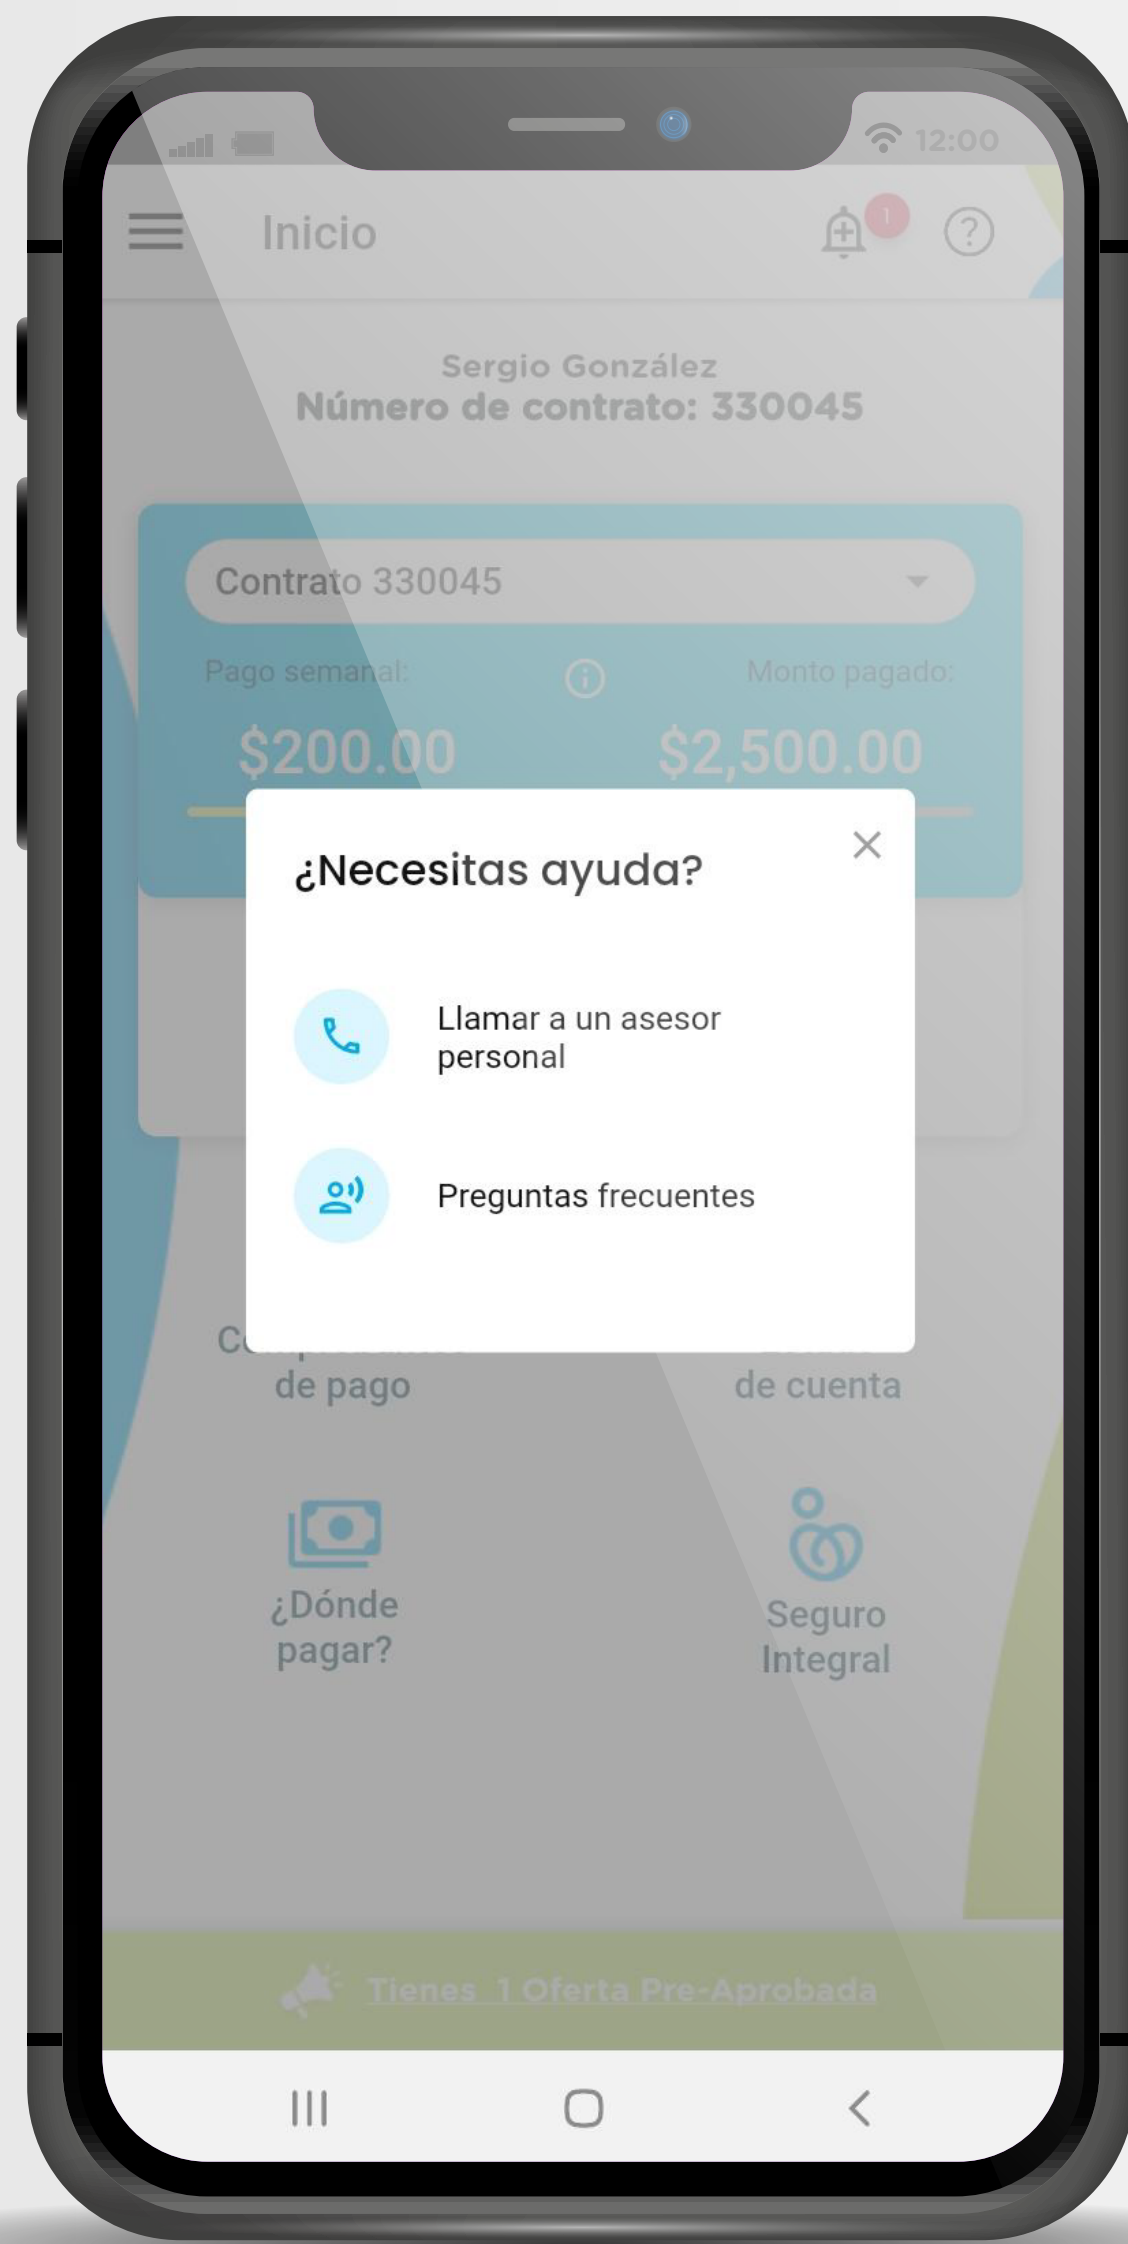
12:00

Inicio

1

Sergio González
Número de contrato: 330045

Contrato 330045

Pago semanal:

Monto pagado:

$200.00

$2,500.00

¿Necesitas ayuda?

×

Llamar a un asesor personal

Preguntas frecuentes

C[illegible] de pago

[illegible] de cuenta

¿Dónde pagar?

Seguro Integral

Tienes 1 Oferta Pre-Aprobada